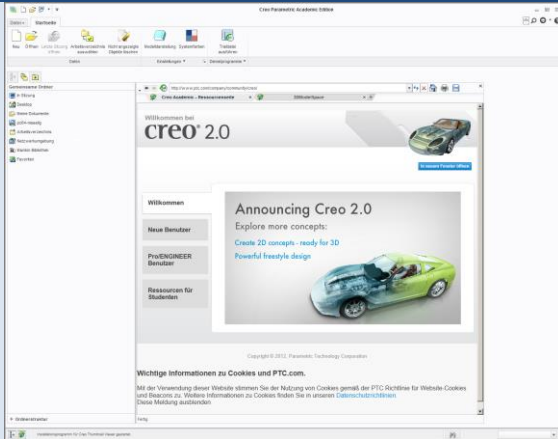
Creo Parametric Academic Edition

Datei
Startseite

Neu
Öffnen
Letzte Sitzung öffnen
Arbeitsverzeichnis auswählen
Nicht angezeigte Objekte löschen
Modellanzeige
Systemfarben
Trail/Skript ausführen

Daten
Einstellungen
Dienstprogramme

Gemeinsame Ordner
In Sitzung
Desktop
Meine Dokumente
Arbeitsverzeichnis
Netzwerkumgebung
Favoriten

Creo Academic - Ressourcenseite
3DModelSpace

Willkommen bei
creo® 2.0

In neuem Fenster öffnen

Willkommen
Neue Benutzer
Pro/ENGINEER Benutzer
Ressourcen für Studenten

Announcing Creo 2.0
Explore more concepts:
Create 2D concepts - ready for 3D
Powerful freestyle design

Copyright © 2012, Parametric Technology Corporation

Wichtige Informationen zu Cookies und PTC.com.

Mit der Verwendung dieser Website stimmen Sie der Nutzung von Cookies gemäß der PTC Richtlinie für Website-Cookies und Beacons zu. Weitere Informationen zu Cookies finden Sie in unseren Datenschutzrichtlinien.
Diese Meldung ausblenden

Ordnerinhalt
Fertig